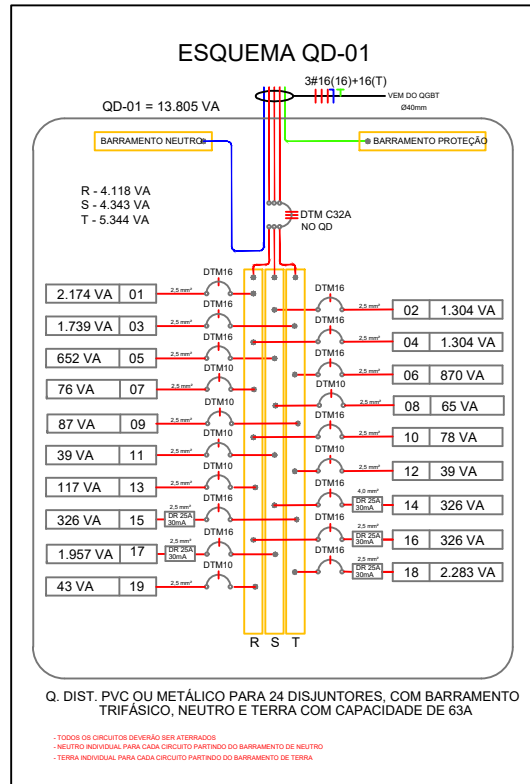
ESQUEMA QD-01

3#16(16)+16(T)
VEM DO QGBT
Ø40mm

QD-01 = 13.805 VA

BARRAMENTO NEUTRO

BARRAMENTO PROTEÇÃO

R - 4.118 VA
S - 4.343 VA
T - 5.344 VA

DTM C32A
NO QD

| 2.174 VA | 01 |
|---|---|
| 1.739 VA | 03 |
| 652 VA | 05 |
| 76 VA | 07 |
| 87 VA | 09 |
| 39 VA | 11 |
| 117 VA | 13 |
| 326 VA | 15 |
| 1.957 VA | 17 |
| 43 VA | 19 |

DTM16 2,5 mm²
DTM16 2,5 mm²
DTM16 2,5 mm²
DTM10 2,5 mm²
DTM10 2,5 mm²
DTM10 2,5 mm²
DTM10 2,5 mm²
DTM16 2,5 mm² DR 25A 30mA
DTM16 2,5 mm² DR 25A 30mA
DTM10 2,5 mm²

DTM16 2,5 mm²
DTM16 2,5 mm²
DTM16 2,5 mm²
DTM10 2,5 mm²
DTM10 2,5 mm²
DTM10 2,5 mm²
DTM16 4,0 mm² DR 25A 30mA
DTM16 2,5 mm² DR 25A 30mA
DTM16 2,5 mm² DR 25A 30mA

| 02 | 1.304 VA |
|---|---|
| 04 | 1.304 VA |
| 06 | 870 VA |
| 08 | 65 VA |
| 10 | 78 VA |
| 12 | 39 VA |
| 14 | 326 VA |
| 16 | 326 VA |
| 18 | 2.283 VA |

R S T

Q. DIST. PVC OU METÁLICO PARA 24 DISJUNTORES, COM BARRAMENTO TRIFÁSICO, NEUTRO E TERRA COM CAPACIDADE DE 63A

- TODOS OS CIRCUITOS DEVERÃO SER ATERRADOS
- NEUTRO INDIVIDUAL PARA CADA CIRCUITO PARTINDO DO BARRAMENTO DE NEUTRO
- TERRA INDIVIDUAL PARA CADA CIRCUITO PARTINDO DO BARRAMENTO DE TERRA